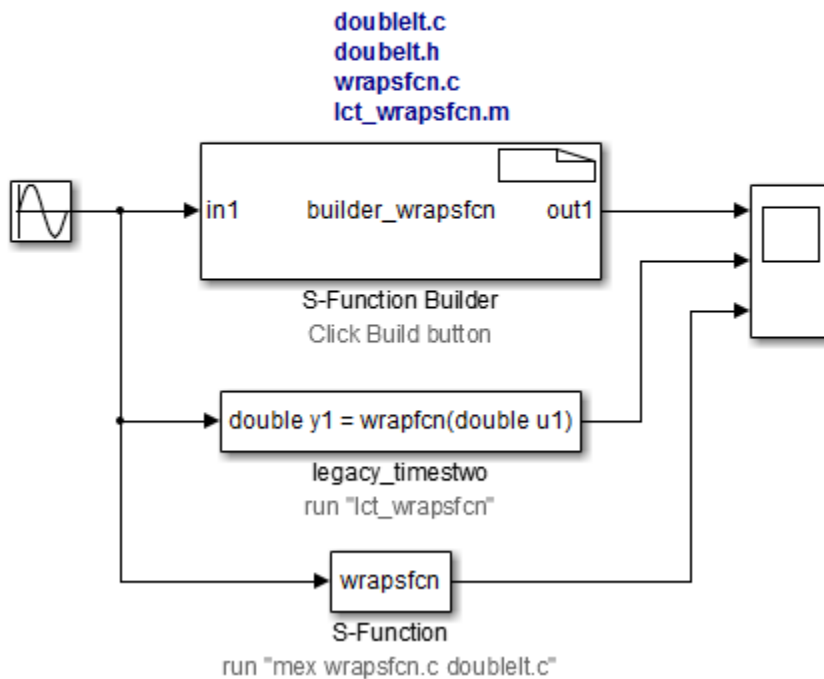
doubleIt.c
doubeIt.h
wrapsfcn.c
lct_wrapsfcn.m

in1 builder_wrapsfcn out1

S-Function Builder
Click Build button

double y1 = wrapfcn(double u1)

legacy_timestwo
run "lct_wrapsfcn"

wrapsfcn

S-Function
run "mex wrapsfcn.c doubleIt.c"